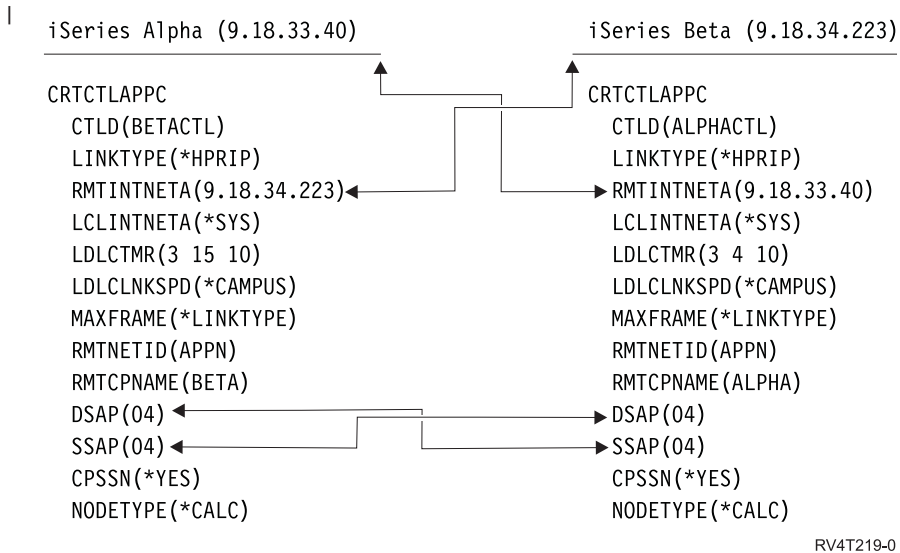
|
iSeries Alpha (9.18.33.40)

CRTCTLAPPC
CTLD(BETACTL)
LINKTYPE(*HPRIP)
RMTINTNETA(9.18.34.223)
LCLINTNETA(*SYS)
LDLCTMR(3 15 10)
LDLCLNKSPD(*CAMPUS)
MAXFRAME(*LINKTYPE)
RMTNETID(APPN)
RMTCPNAME(BETA)
DSAP(04)
SSAP(04)
CPSSN(*YES)
NODETYPE(*CALC)

iSeries Beta (9.18.34.223)

CRTCTLAPPC
CTLD(ALPHACTL)
LINKTYPE(*HPRIP)
RMTINTNETA(9.18.33.40)
LCLINTNETA(*SYS)
LDLCTMR(3 4 10)
LDLCLNKSPD(*CAMPUS)
MAXFRAME(*LINKTYPE)
RMTNETID(APPN)
RMTCPNAME(ALPHA)
DSAP(04)
SSAP(04)
CPSSN(*YES)
NODETYPE(*CALC)

RV4T219-0